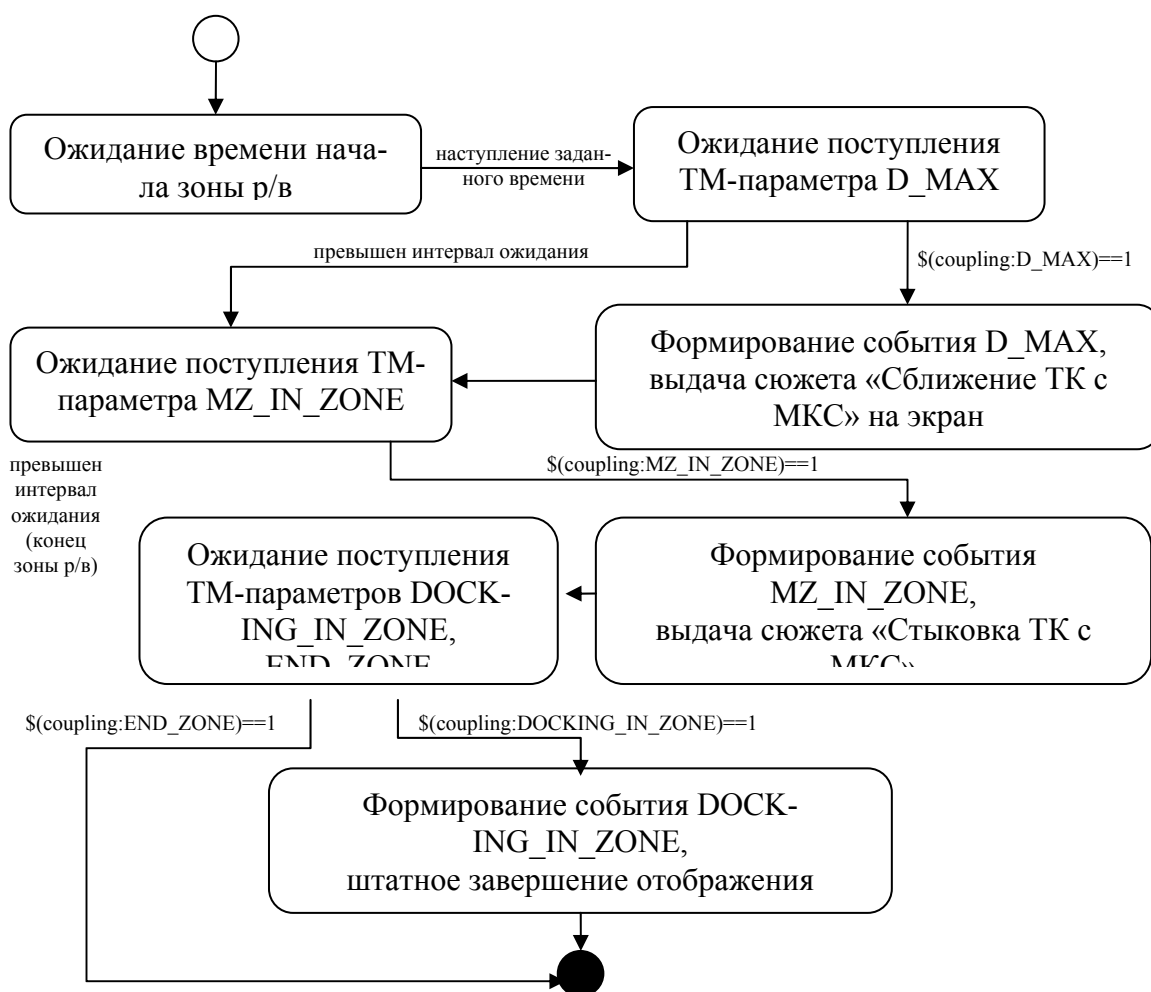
Ожидание времени начала зоны р/в

наступление заданного времени

Ожидание поступления ТМ-параметра D_MAX

превышен интервал ожидания

$(coupling:D_MAX)==1

Ожидание поступления ТМ-параметра MZ_IN_ZONE

Формирование события D_MAX, выдача сюжета «Сближение ТК с МКС» на экран

превышен интервал ожидания (конец зоны р/в)

$(coupling:MZ_IN_ZONE)==1

Ожидание поступления ТМ-параметров DOCKING_IN_ZONE, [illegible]

Формирование события MZ_IN_ZONE, выдача сюжета «Стыковка ТК с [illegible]

$(coupling:END_ZONE)==1

$(coupling:DOCKING_IN_ZONE)==1

Формирование события DOCKING_IN_ZONE, штатное завершение отображения